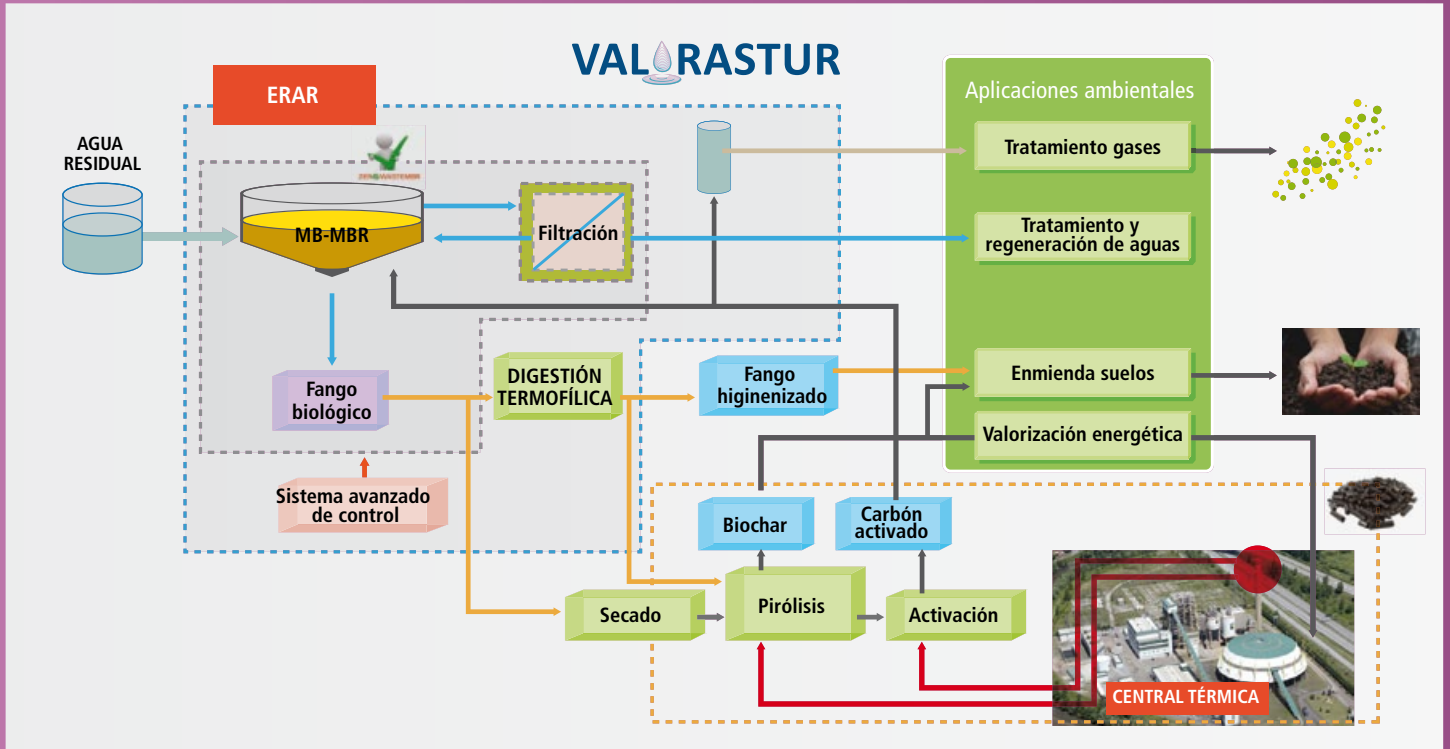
VALORASTUR

ERAR

AGUA RESIDUAL

ZENOWASTEMBR

MB-MBR

Filtración

Fango biológico

Sistema avanzado de control

DIGESTIÓN TERMOFÍLICA

Fango higinenizado

Aplicaciones ambientales

Tratamiento gases

Tratamiento y regeneración de aguas

Enmienda suelos

Valorización energética

Biochar

Carbón activado

Secado

Pirólisis

Activación

CENTRAL TÉRMICA